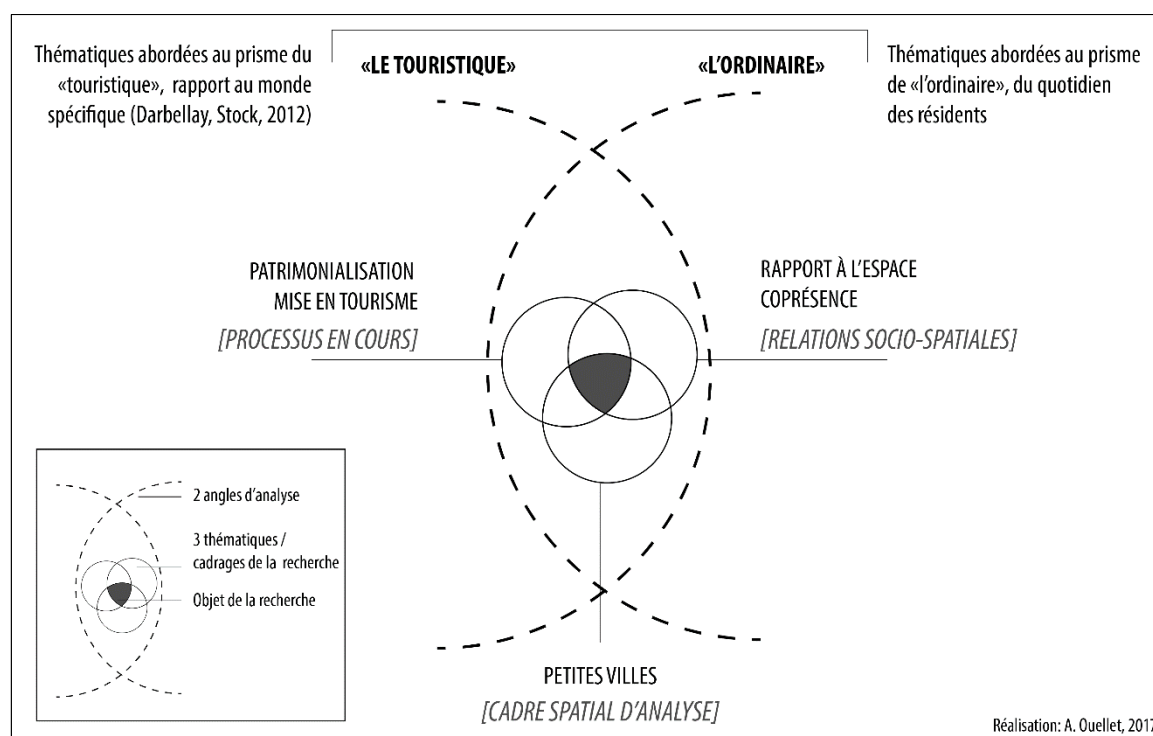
Thématiques abordées au prisme du «touristique», rapport au monde spécifique (Darbellay, Stock, 2012)

«LE TOURISTIQUE»

«L'ORDINAIRE»

Thématiques abordées au prisme de «l'ordinaire», du quotidien des résidents

PATRIMONIALISATION
MISE EN TOURISME
[PROCESSUS EN COURS]

RAPPORT À L'ESPACE
COPRÉSENCE
[RELATIONS SOCIO-SPATIALES]

2 angles d'analyse

3 thématiques / cadrages de la recherche

Objet de la recherche

PETITES VILLES
[CADRE SPATIAL D'ANALYSE]

Réalisation: A. Ouellet, 201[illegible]